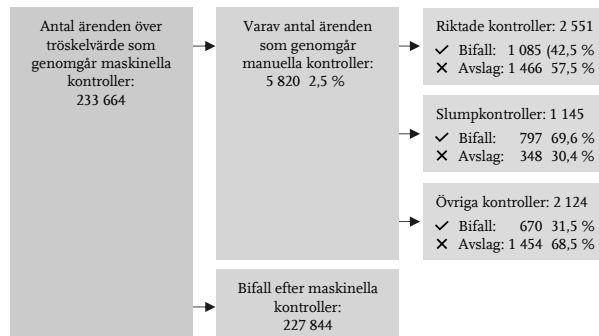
Antal ärenden över tröskelvärde som genomgår maskinella kontroller:
233 664

Varav antal ärenden som genomgår manuella kontroller:
5 820 2,5 %

Riktade kontroller: 2 551
✓ Bifall: 1 085 (42,5 %
✕ Avslag: 1 466 57,5 %

Slumpkontroller: 1 145
✓ Bifall: 797 69,6 %
✕ Avslag: 348 30,4 %

Övriga kontroller: 2 124
✓ Bifall: 670 31,5 %
✕ Avslag: 1 454 68,5 %

Bifall efter maskinella kontroller:
227 844